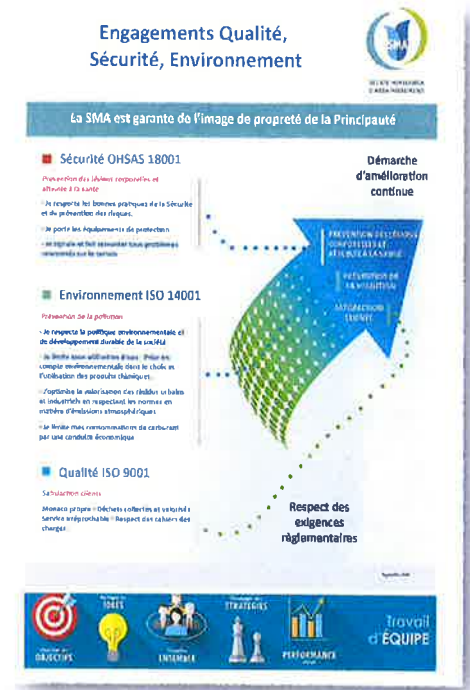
Engagements Qualité, Sécurité, Environnement

SMA

SOCIÉTÉ MONÉGASQUE D'ASSAINISSEMENT

La SMA est garante de l'image de propreté de la Principauté

Sécurité OHSAS 18001

Protection des lésions corporelles et atteinte à la santé

- Je respecte les bonnes pratiques de la Sécurité et de prévention des risques.

- Je porte les équipements de protection

- Je signale et fait remonter tous problèmes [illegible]

Démarche d'amélioration continue

PRÉVENTION DES LÉSIONS CORPORELLES ET ATTEINTE À LA SANTÉ

PRÉVENTION DE LA POLLUTION

SATISFACTION CLIENT

Environnement ISO 14001

Prévention de la pollution

- Je respecte la politique environnementale et de développement durable de la société

- Je limite mon utilisation d'eau. Prise en compte environnementale dans le choix et l'utilisation des produits chimiques.

- J'optimise la valorisation des déchets urbains et industriels en respectant les normes en matière d'émissions atmosphériques

- Je limite mes consommations de carburant par une conduite économique

Qualité ISO 9001

Satisfaction clients

Monaco propre - Déchets collectés et valorisés Service irréprochable - Respect des cahiers des charges

Respect des exigences réglementaires

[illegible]

OBJECTIFS

IDÉES

ENSEMBLE

STRATÉGIES

PERFORMANCE

Travail d'ÉQUIPE